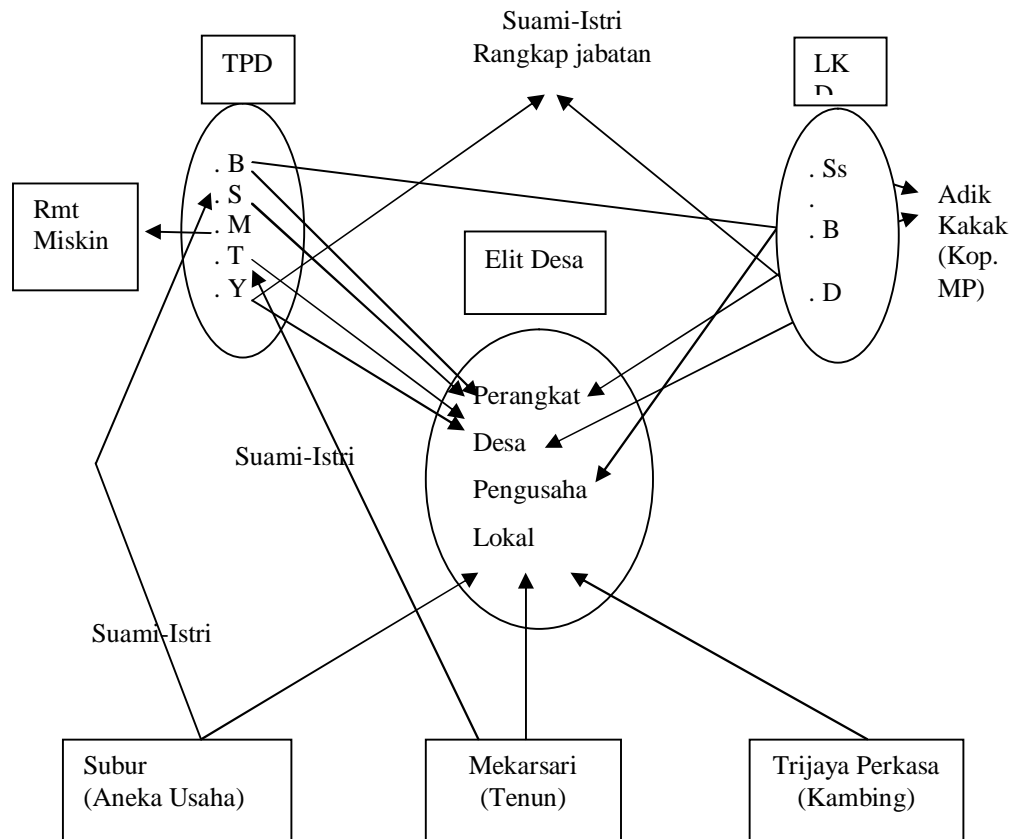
Suami-Istri
Rangkap jabatan

TPD

LK
D

. B
. S
. M
. T
. Y

Rmt
Miskin

. Ss
.
. B

. D

Adik
Kakak
(Kop.
MP)

Elit Desa

Perangkat
Desa
Pengusaha
Lokal

Suami-Istri

Suami-Istri

Subur
(Aneka Usaha)

Mekarsari
(Tenun)

Trijaya Perkasa
(Kambing)